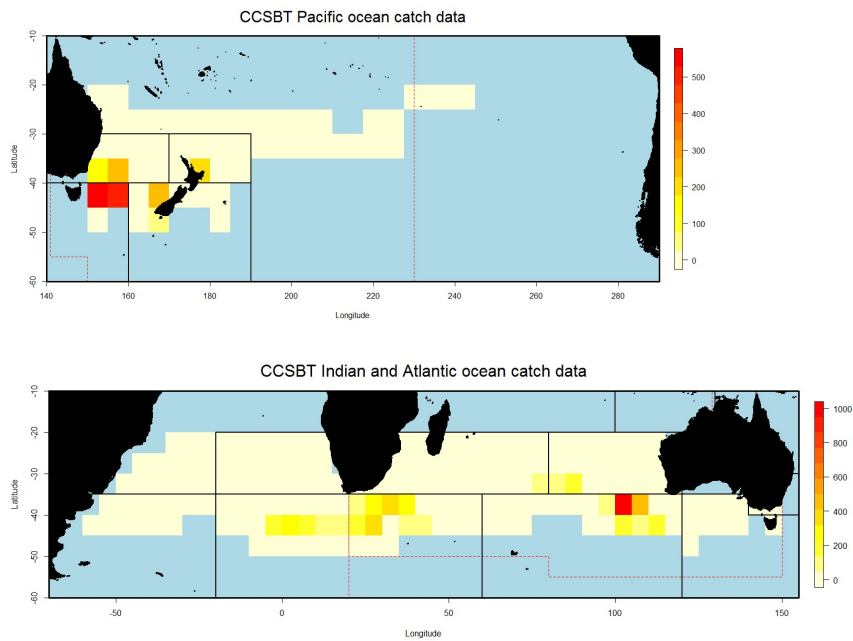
CCSBT Pacific ocean catch data

Latitude

-10
-20
-30
-40
-50
-60

140 160 180 200 220 240 260 280

Longitude

500
400
300
200
100
0

CCSBT Indian and Atlantic ocean catch data

Latitude

-10
-20
-30
-40
-50
-60

-50 0 50 100 150

Longitude

1000
800
600
400
200
0